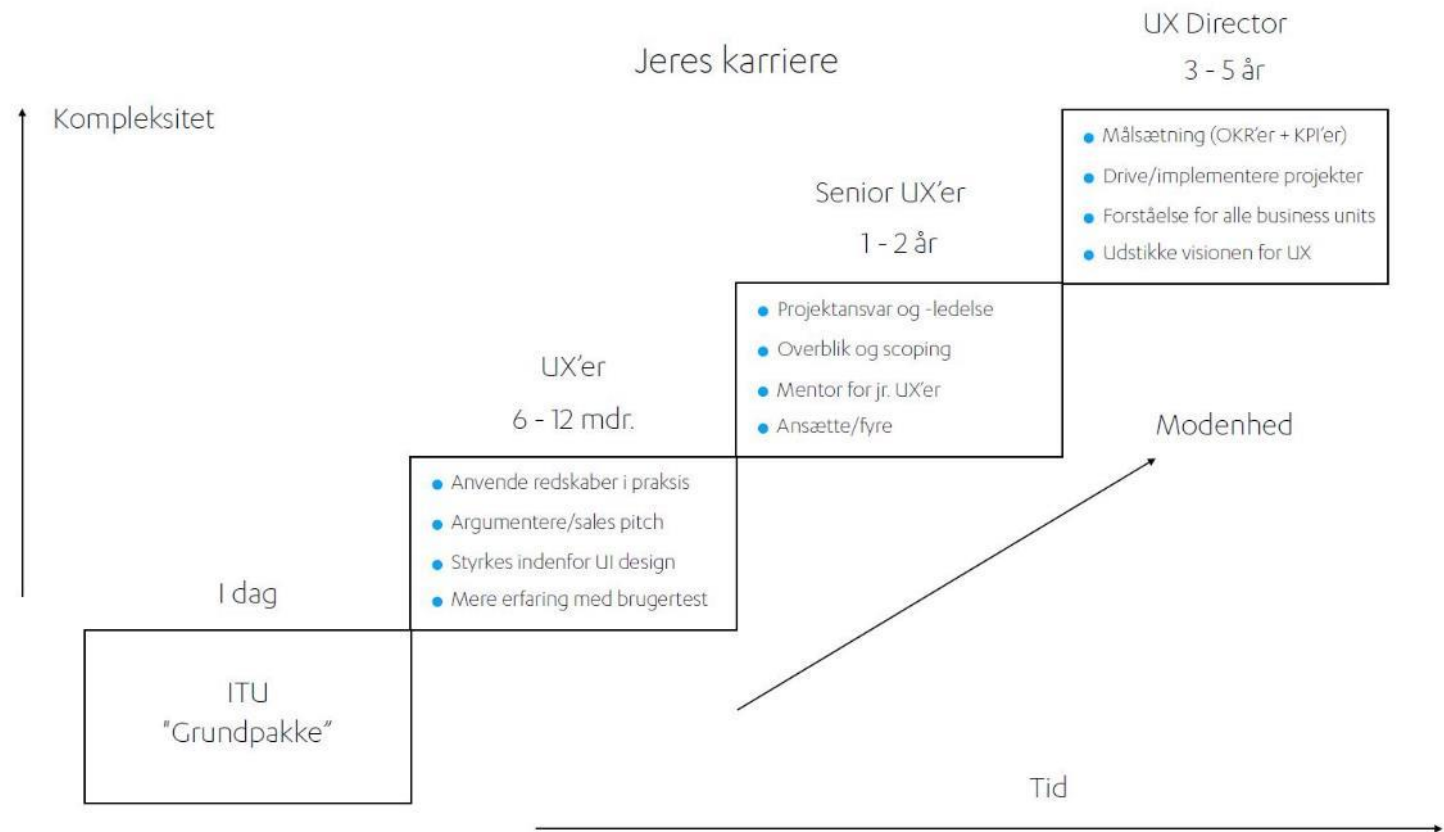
Jeres karriere

Kompleksitet

UX Director
3 - 5 år

• Målsætning (OKR'er + KPI'er)
• Drive/implementere projekter
• Forståelse for alle business units
• Udstikke visionen for UX

Senior UX'er
1 - 2 år

• Projektansvar og -ledelse
• Overblik og scoping
• Mentor for jr. UX'er
• Ansætte/fyre

UX'er
6 - 12 mdr.

• Anvende redskaber i praksis
• Argumentere/sales pitch
• Styrkes indenfor UI design
• Mere erfaring med brugertest

I dag

ITU
"Grundpakke"

Modenhed

Tid